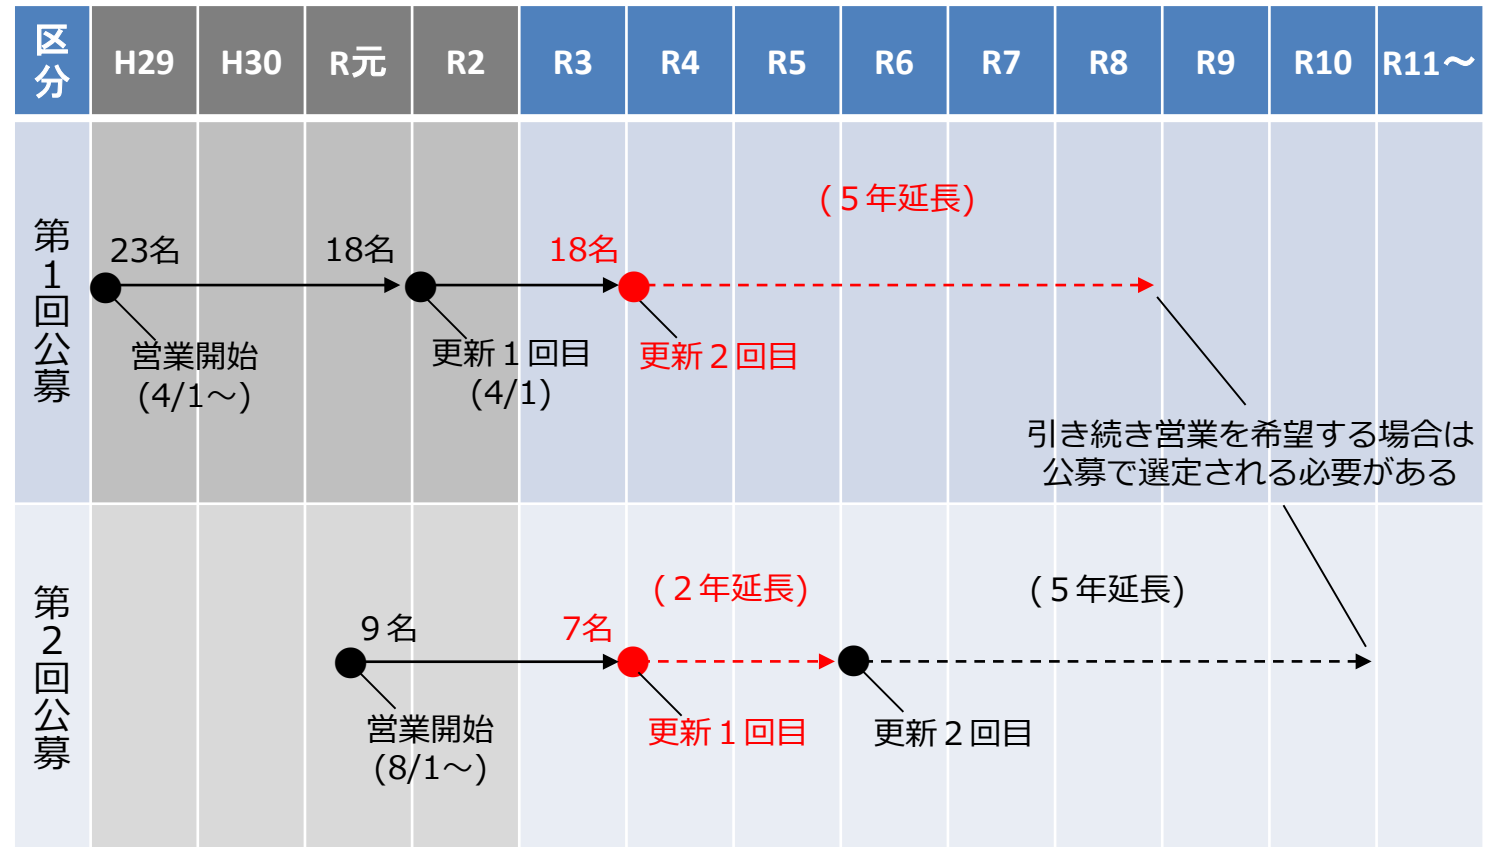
| 区分 | H29 | H30 | R元 | R2 | R3 | R4 | R5 | R6 | R7 | R8 | R9 | R10 | R11〜 |
|---|---|---|---|---|---|---|---|---|---|---|---|---|---|
| 第1回公募 | | | | | | | | | | | | | |
| 第2回公募 | | | | | | | | | | | | | |

(５年延長)

23名

18名

18名

営業開始
(4/1〜)

更新１回目
(4/1)

更新２回目

引き続き営業を希望する場合は
公募で選定される必要がある

(２年延長)

(５年延長)

９名

7名

営業開始
(8/1〜)

更新１回目

更新２回目